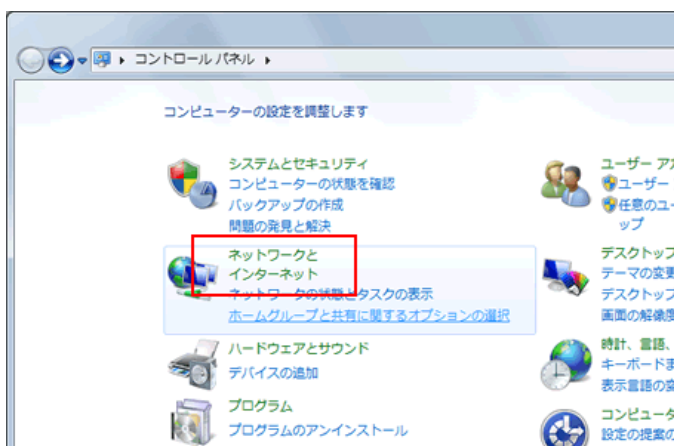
コントロール パネル

コンピューターの設定を調整します

システムとセキュリティ
コンピューターの状態を確認
バックアップの作成
問題の発見と解決

ネットワークと
インターネット
ネットワークの状態とタスクの表示
ホームグループと共有に関するオプションの選択

ハードウェアとサウンド
デバイスの追加

プログラム
プログラムのアンインストール

ユーザー ア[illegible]
ユーザー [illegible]
任意のユ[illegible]
ップ

デスクトップ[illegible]
テーマの変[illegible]
デスクトップ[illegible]
画面の解像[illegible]

時計、言語、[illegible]
キーボード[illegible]
表示言語の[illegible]

コンピュータ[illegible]
設定の提案の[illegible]